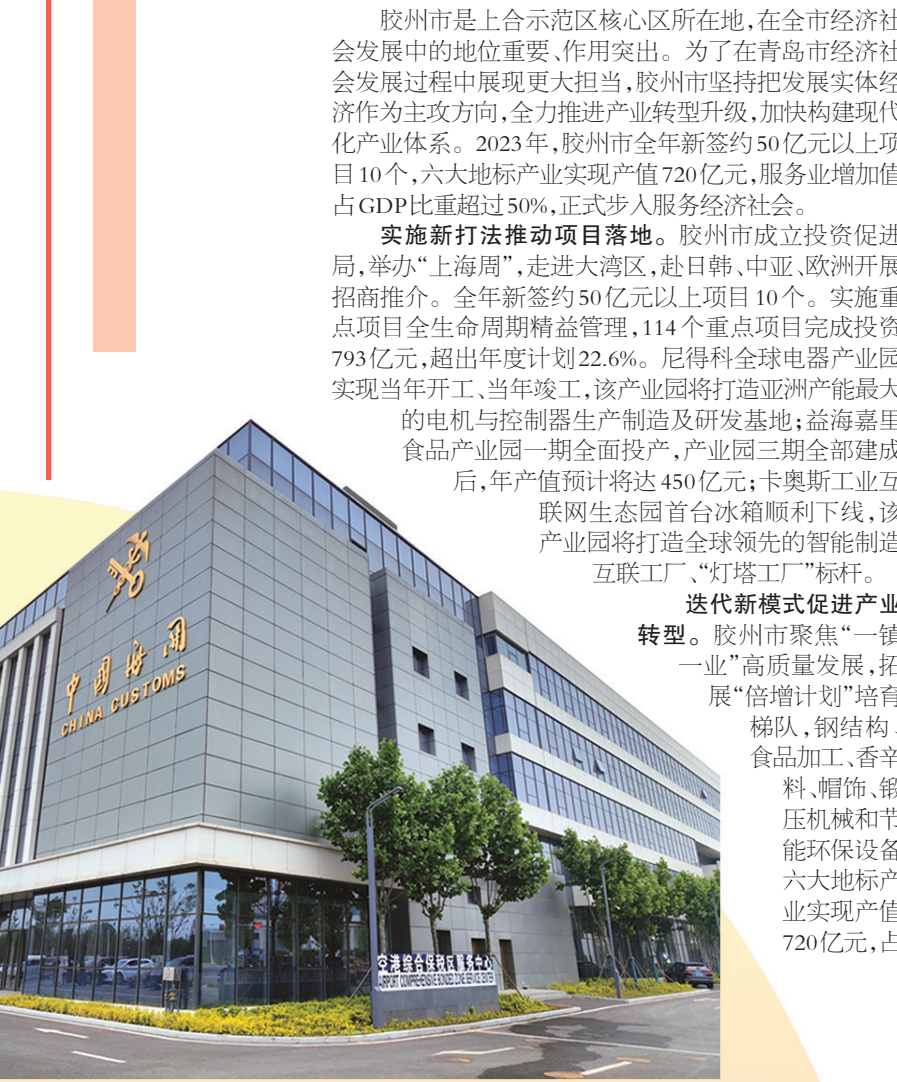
胶州市是上合示范区核心区所在地，在全市经济社会发展中的地位重要、作用突出。为了在青岛市经济社会发展过程中展现更大担当，胶州市坚持把发展实体经济作为主攻方向，全力推进产业转型升级，加快构建现代化产业体系。2023年，胶州市全年新签约50亿元以上项目10个，六大地标产业实现产值720亿元，服务业增加值占GDP比重超过50%，正式步入服务经济社会。

实施新打法推动项目落地。胶州市成立投资促进局，举办“上海周”，走进大湾区，赴日韩、中亚、欧洲开展招商推介。全年新签约50亿元以上项目10个。实施重点项目全生命周期精益管理，114个重点项目完成投资793亿元，超出年度计划22.6%。尼得科全球电器产业园实现当年开工、当年竣工，该产业园将打造亚洲产能最大的电机与控制器生产制造及研发基地；益海嘉里食品产业园一期全面投产，产业园三期全部建成后，年产值预计将达450亿元；卡奥斯工业互联网生态园首台冰箱顺利下线，该产业园将打造全球领先的智能制造互联工厂、“灯塔工厂”标杆。

迭代新模式促进产业转型。胶州市聚焦“一镇一业”高质量发展，拓展“倍增计划”培育梯队，钢结构、食品加工、香辛料、帽饰、锻压机械和节能环保设备六大地标产业实现产值720亿元，占

中国海关
CHINA CUSTOMS

空港综合保税区服务中心
AIRPORT COMPREHENSIVE BONDED ZONE SERVICE CENTER